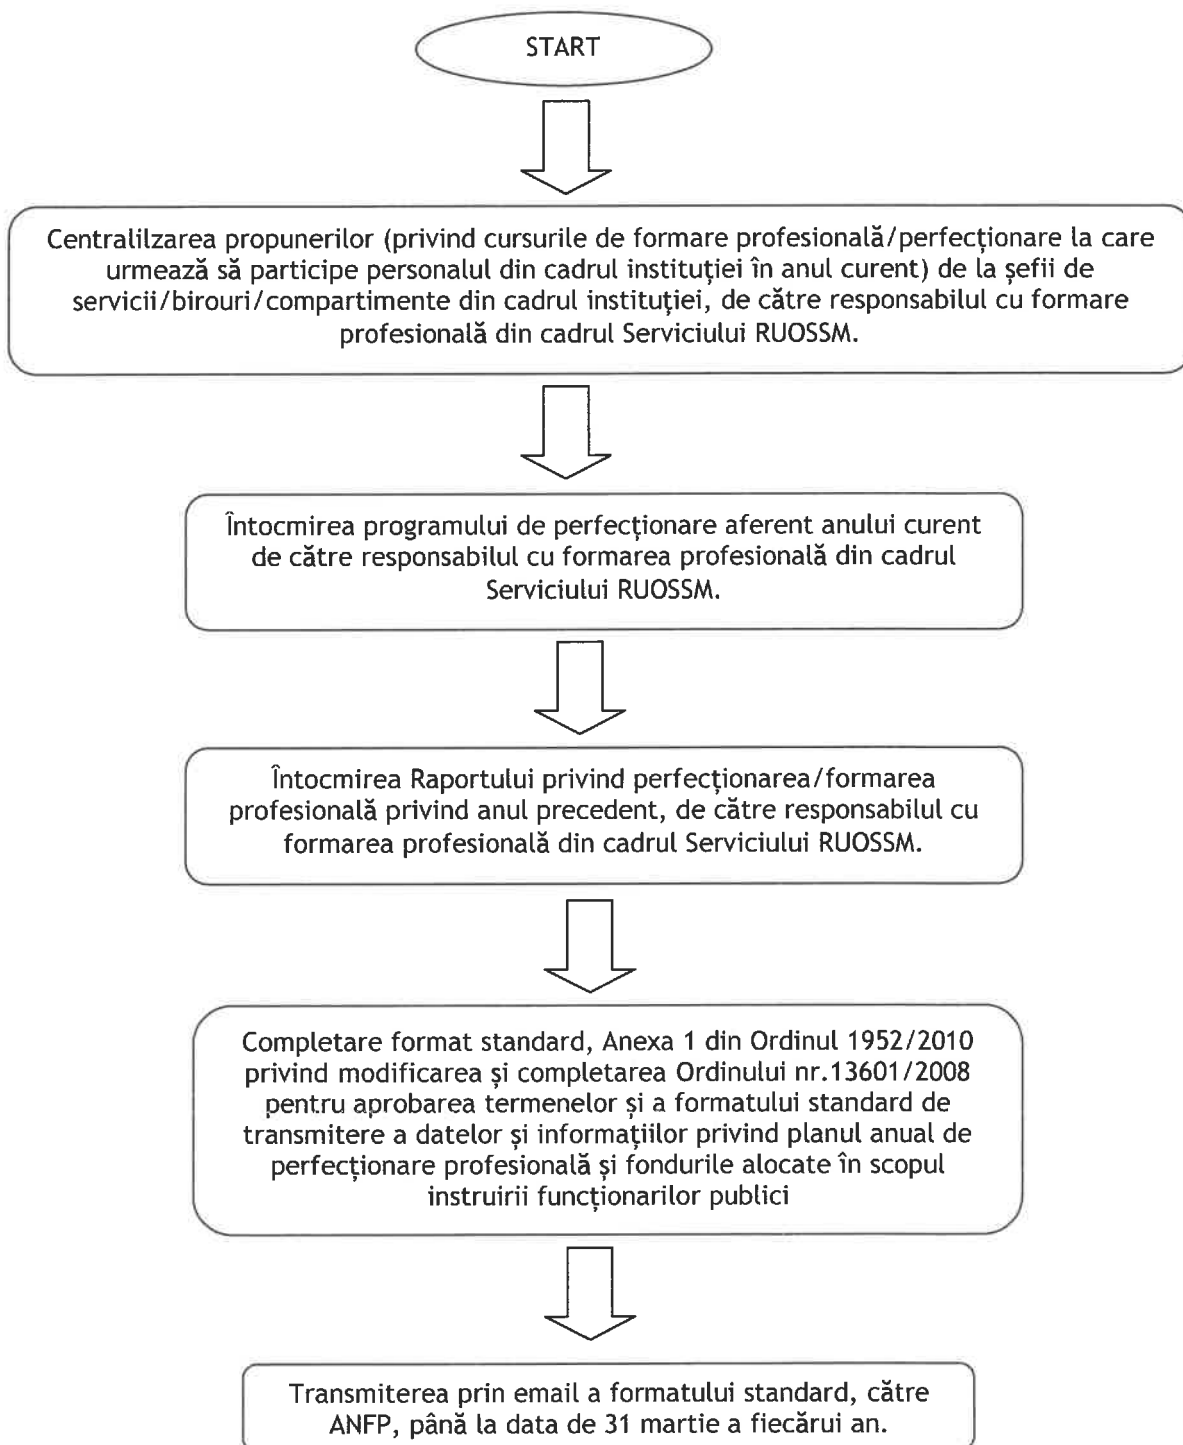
START

Centralilzarea propunerilor (privind cursurile de formare profesională/perfecționare la care urmează să participe personalul din cadrul instituției în anul curent) de la șefii de servicii/birouri/compartimente din cadrul instituției, de către responsabilul cu formare profesională din cadrul Serviciului RUOSSM.

Întocmirea programului de perfecționare aferent anului curent de către responsabilul cu formarea profesională din cadrul Serviciului RUOSSM.

Întocmirea Raportului privind perfecționarea/formarea profesională privind anul precedent, de către responsabilul cu formarea profesională din cadrul Serviciului RUOSSM.

Completare format standard, Anexa 1 din Ordinul 1952/2010 privind modificarea și completarea Ordinului nr.13601/2008 pentru aprobarea termenelor și a formatului standard de transmitere a datelor și informațiilor privind planul anual de perfecționare profesională și fondurile alocate în scopul instruirii funcționarilor publici

Transmiterea prin email a formatului standard, către ANFP, până la data de 31 martie a fiecărui an.